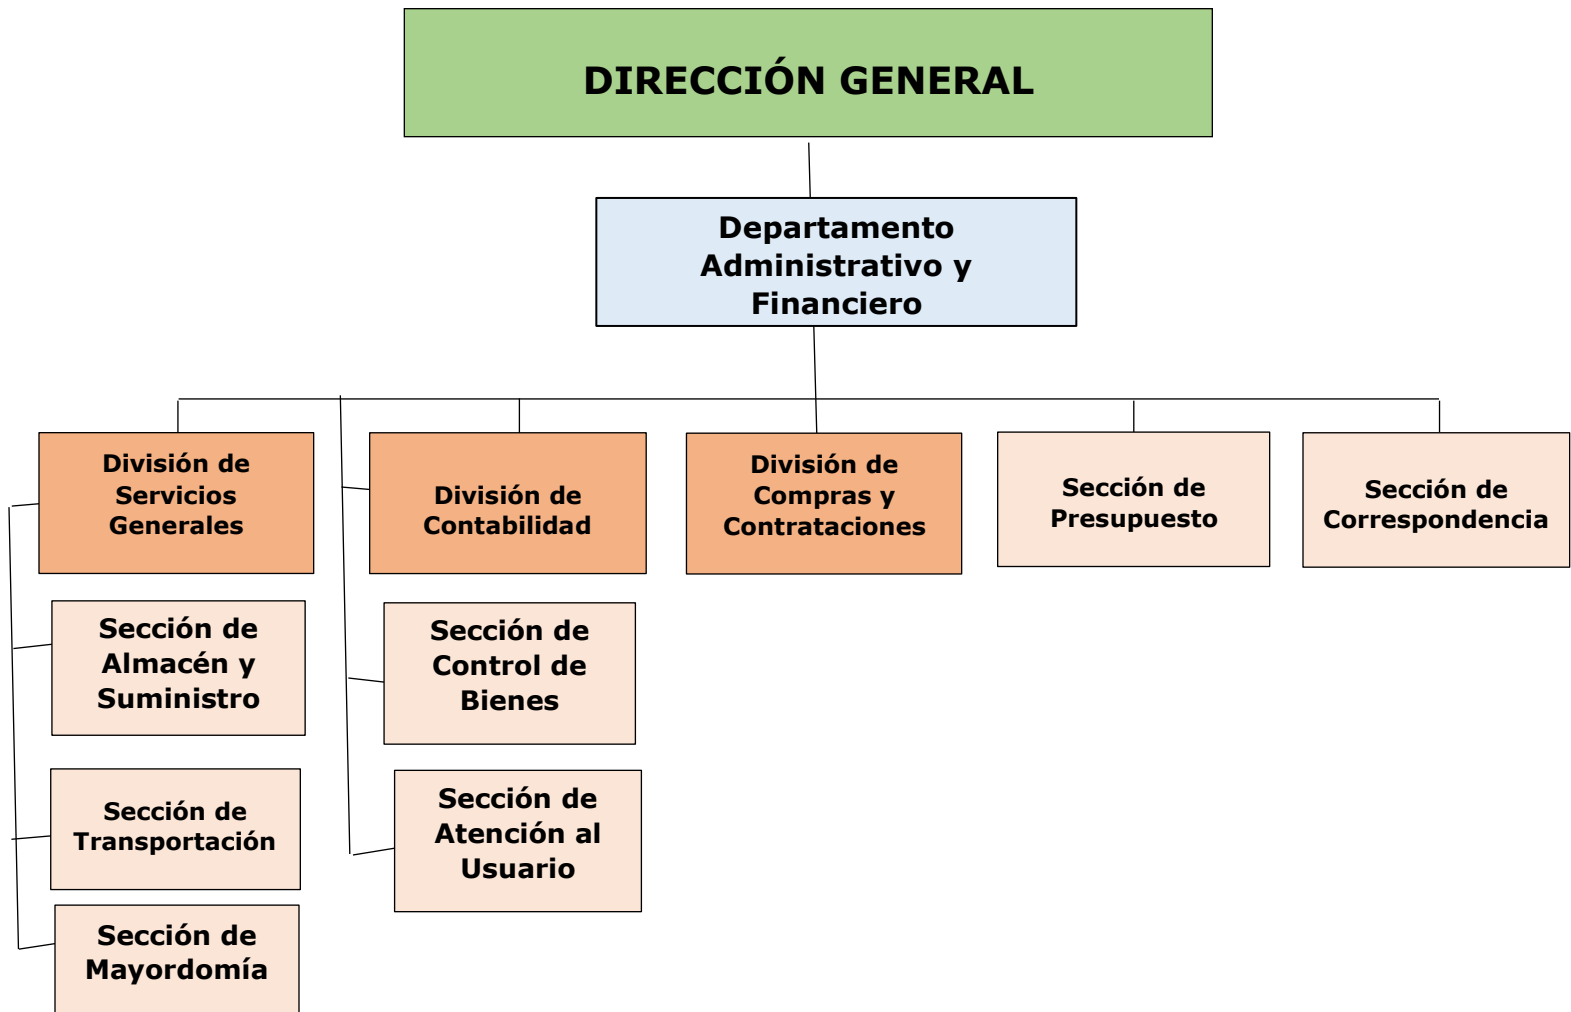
DIRECCIÓN GENERAL

Departamento Administrativo y Financiero

División de Servicios Generales

División de Contabilidad

División de Compras y Contrataciones

Sección de Presupuesto

Sección de Correspondencia

Sección de Almacén y Suministro

Sección de Transportación

Sección de Mayordomía

Sección de Control de Bienes

Sección de Atención al Usuario